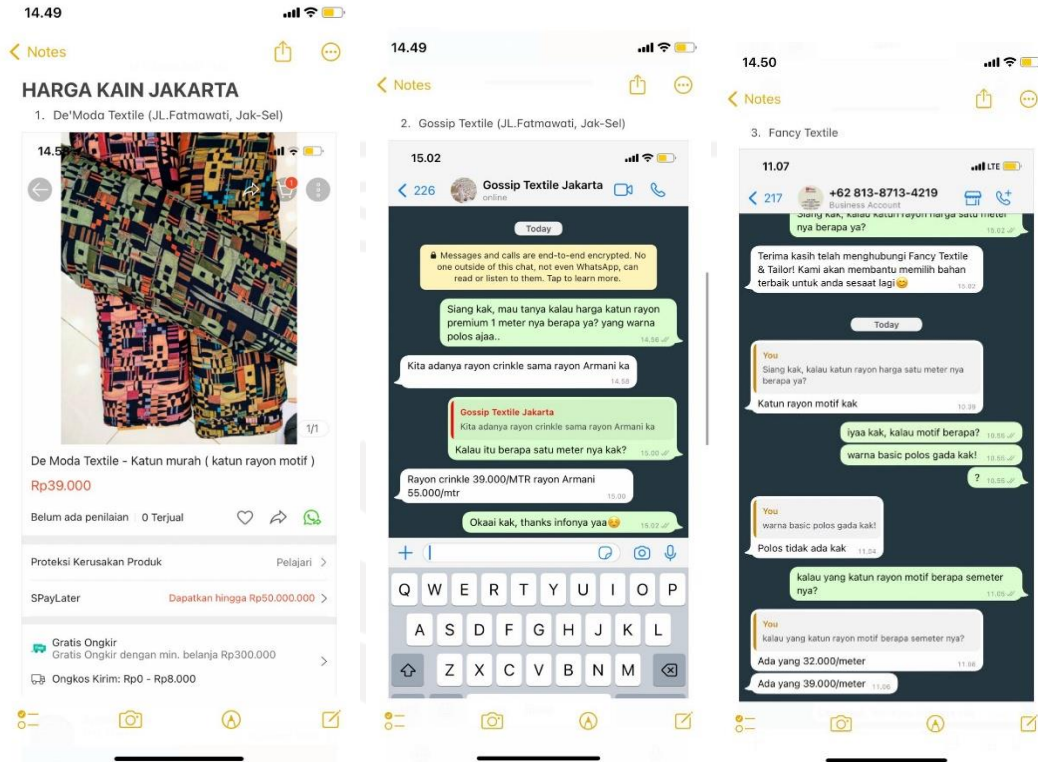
14.49

Notes

HARGA KAIN JAKARTA

1. De'Moda Textile (JL.Fatmawati, Jak-Sel)

14.5

1/1

De Moda Textile - Katun murah ( katun rayon motif )

Rp39.000

Belum ada penilaian | 0 Terjual

Proteksi Kerusakan Produk Pelajari

SPayLater Dapatkan hingga Rp50.000.000

Gratis Ongkir
Gratis Ongkir dengan min. belanja Rp300.000

Ongkos Kirim: Rp0 - Rp8.000

14.49

Notes

2. Gossip Textile (JL.Fatmawati, Jak-Sel)

15.02

226 Gossip Textile Jakarta
online

Today

Messages and calls are end-to-end encrypted. No one outside of this chat, not even WhatsApp, can read or listen to them. Tap to learn more.

Siang kak, mau tanya kalau harga katun rayon premium 1 meter nya berapa ya? yang warna polos ajaa.. 14.56

Kita adanya rayon crinkle sama rayon Armani ka 14.58

Gossip Textile Jakarta
Kita adanya rayon crinkle sama rayon Armani ka
Kalau itu berapa satu meter nya kak? 15.00

Rayon crinkle 39.000/MTR rayon Armani 55.000/mtr 15.00

Okaai kak, thanks infonya yaa😉 15.02

Q W E R T Y U I O P
A S D F G H J K L
Z X C V B N M

14.50

Notes

3. Fancy Textile

11.07

217 +62 813-8713-4219
Business Account

Siang kak, kalau katun rayon harga satu meter nya berapa ya? 15.02

Terima kasih telah menghubungi Fancy Textile & Tailor! Kami akan membantu memilih bahan terbaik untuk anda sesaat lagi😊 15.02

Today

You
Siang kak, kalau katun rayon harga satu meter nya berapa ya?
Katun rayon motif kak 10.39

iyaa kak, kalau motif berapa? 10.55

warna basic polos gada kak! 10.55

? 10.55

You
warna basic polos gada kak!
Polos tidak ada kak 11.04

kalau yang katun rayon motif berapa semeter nya? 11.05

You
kalau yang katun rayon motif berapa semeter nya?
Ada yang 32.000/meter 11.06

Ada yang 39.000/meter 11.06